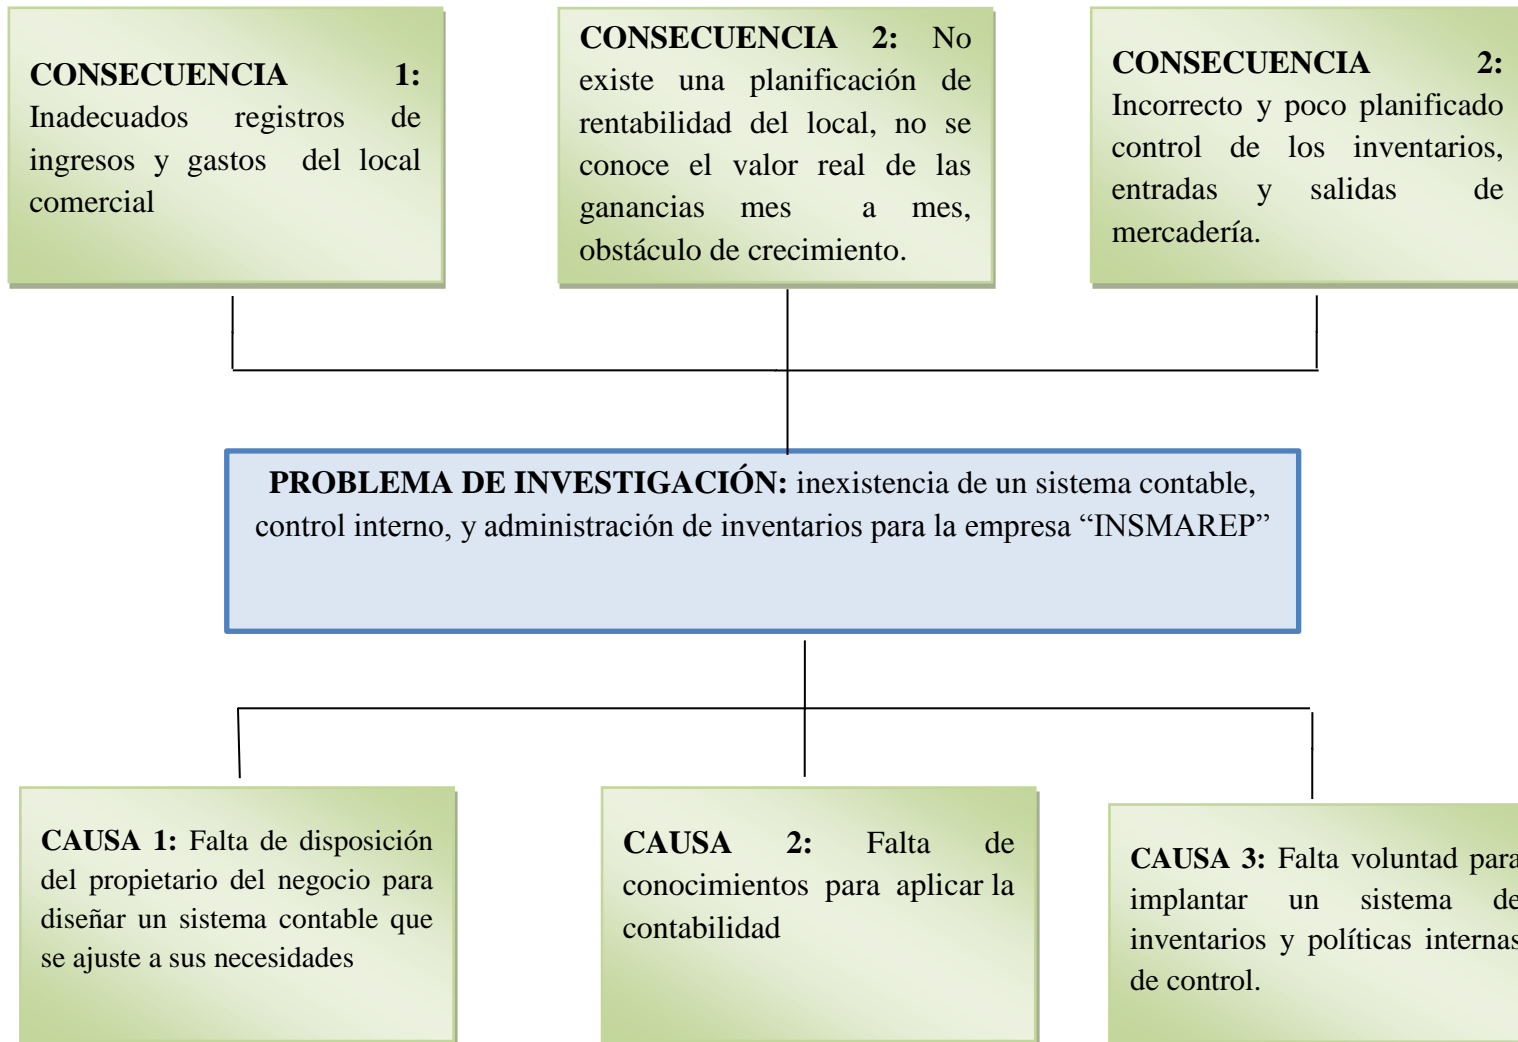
**CONSECUENCIA 1:** Inadecuados registros de ingresos y gastos del local comercial

**CONSECUENCIA 2:** No existe una planificación de rentabilidad del local, no se conoce el valor real de las ganancias mes a mes, obstáculo de crecimiento.

**CONSECUENCIA 2:** Incorrecto y poco planificado control de los inventarios, entradas y salidas de mercadería.

**PROBLEMA DE INVESTIGACIÓN:** inexistencia de un sistema contable, control interno, y administración de inventarios para la empresa “INSMAREP”

**CAUSA 1:** Falta de disposición del propietario del negocio para diseñar un sistema contable que se ajuste a sus necesidades

**CAUSA 2:** Falta de conocimientos para aplicar la contabilidad

**CAUSA 3:** Falta voluntad para implantar un sistema de inventarios y políticas internas de control.